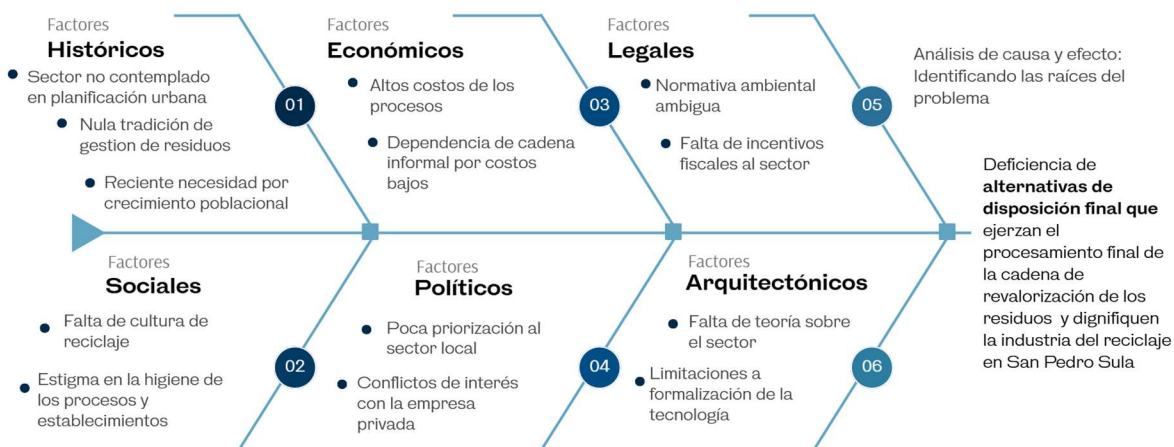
Factores
Históricos

Sector no contemplado en planificación urbana

Nula tradición de gestion de residuos

Reciente necesidad por crecimiento poblacional

01

Factores
Económicos

Altos costos de los procesos

Dependencia de cadena informal por costos bajos

03

Factores
Legales

Normativa ambiental ambigua

Falta de incentivos fiscales al sector

05

Análisis de causa y efecto: Identificando las raíces del problema

Deficiencia de **alternativas de disposición final que** ejerzan el procesamiento final de la cadena de revalorización de los residuos y dignifiquen la industria del reciclaje en San Pedro Sula

Factores
Sociales

Falta de cultura de reciclaje

02

Estigma en la higiene de los procesos y establecimientos

Factores
Políticos

Poca priorización al sector local

Conflictos de interés con la empresa privada

04

Factores
Arquitectónicos

Falta de teoría sobre el sector

Limitaciones a formalización de la tecnología

06